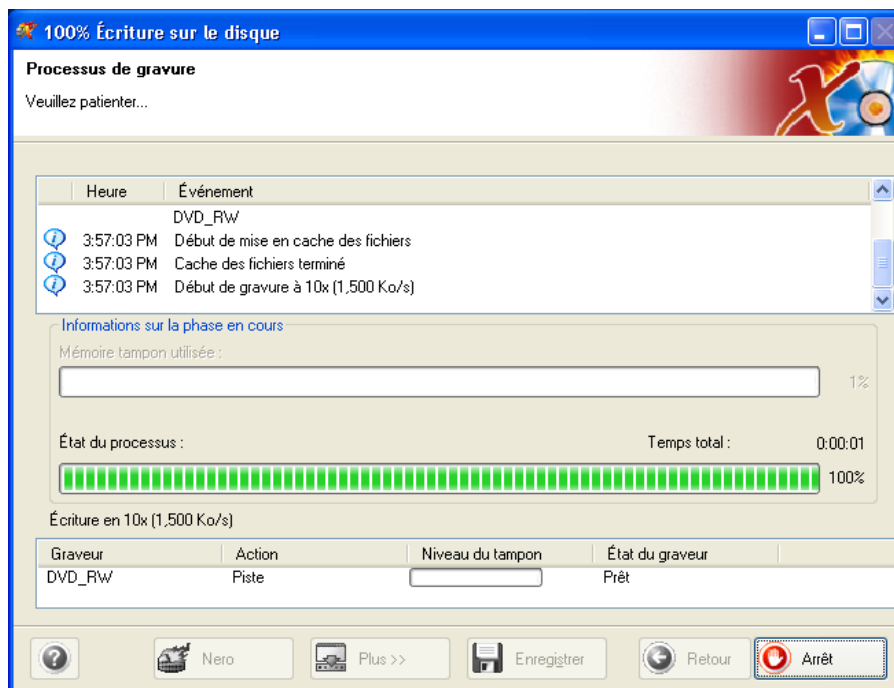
100% Écriture sur le disque

Processus de gravure

Veuillez patienter...

| Heure | Événement |
|---|---|
| | DVD_RW |
| 3:57:03 PM | Début de mise en cache des fichiers |
| 3:57:03 PM | Cache des fichiers terminé |
| 3:57:03 PM | Début de gravure à 10x (1,500 Ko/s) |

Informations sur la phase en cours

Mémoire tampon utilisée :

1%

État du processus :

Temps total :

0:00:01

100%

Écriture en 10x (1,500 Ko/s)

| Graveur | Action | Niveau du tampon | État du graveur |
|---|---|---|---|
| DVD_RW | Piste | | Prêt |

Nero

Plus >>

Enregistrer

Retour

Arrêt